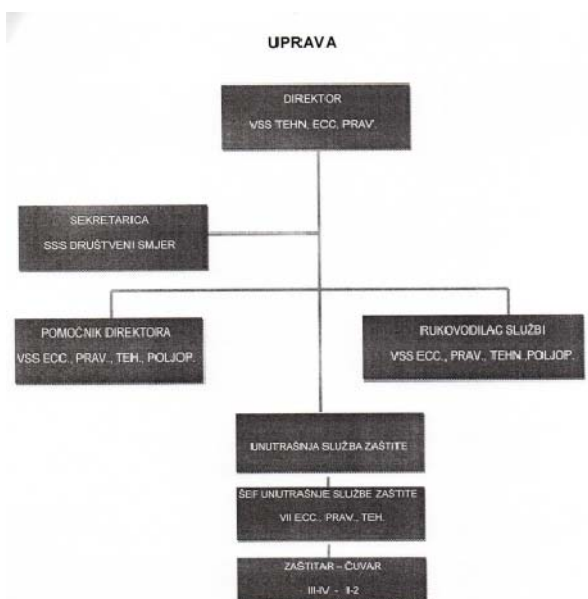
UPRAVA

DIREKTOR
VSS TEHN. ECC. PRAV.

SEKRETARICA
SSS DRUŠTVENI SMJER

POMOĆNIK DIREKTORA
VSS ECC., PRAV., TEH., POLJOP.

RUKOVODILAC SLUŽBI
VSS ECC., PRAV., TEHN. POLJOP.

UNUTRAŠNJA SLUŽBA ZAŠTITE

ŠEF UNUTRAŠNJE SLUŽBE ZAŠTITE
VII ECC., PRAV., TEH.

ZAŠTITAR – ČUVAR
III-IV - II-2